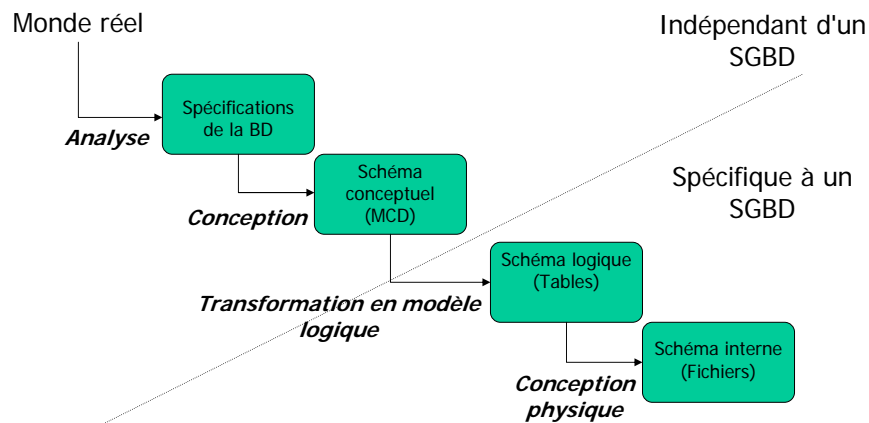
Monde réel

Indépendant d'un SGBD

Spécifications de la BD

Analyse

Schéma conceptuel (MCD)

Conception

Spécifique à un SGBD

Schéma logique (Tables)

Transformation en modèle logique

Schéma interne (Fichiers)

Conception physique